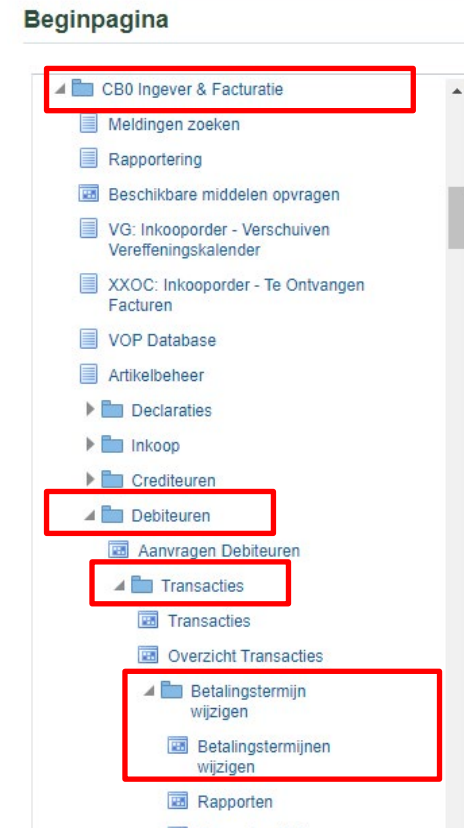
Beginpagina

CB0 Ingever & Facturatie

Meldingen zoeken

Rapportering

Beschikbare middelen opvragen

VG: Inkooporder - Verschuiven Vereffeningskalender

XXOC: Inkooporder - Te Ontvangen Facturen

VOP Database

Artikelbeheer

Declaraties

Inkoop

Crediteuren

Debiteuren

Aanvragen Debiteuren

Transacties

Transacties

Overzicht Transacties

Betalingstermijn wijzigen

Betalingstermijnen wijzigen

Rapporten